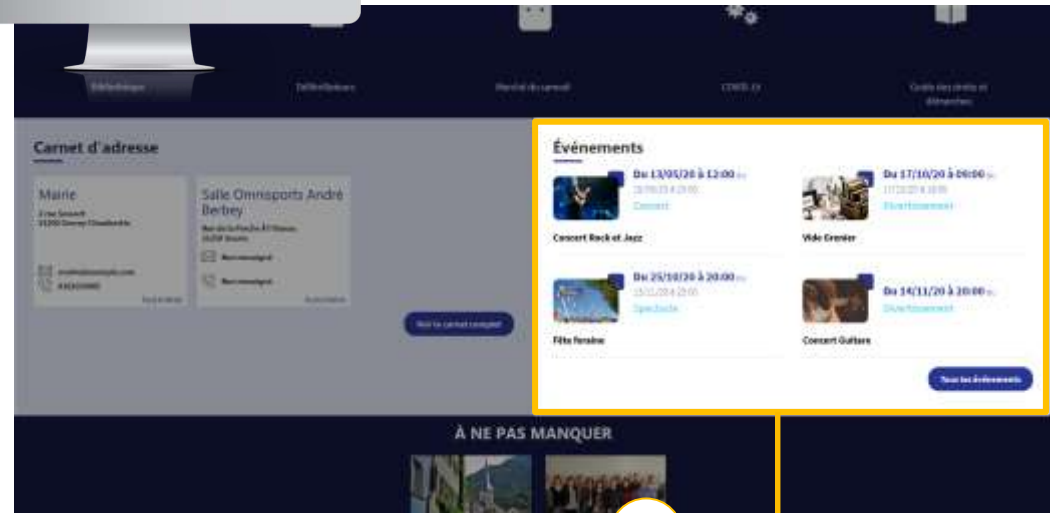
Bibliothèque

Délibérations

Marché du carnaval

COVID-19

Guide des droits et démarches

Carnet d'adresse

Mairie

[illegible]

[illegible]

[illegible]

Salle Omnisports André Berbey

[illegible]

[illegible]

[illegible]

Voir le carnet complet

Événements

Du 13/05/20 à 12:00 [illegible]

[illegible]

Concert

Concert Rock et Jazz

Du 17/10/20 à 09:00 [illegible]

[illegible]

Divertissement

Vide Grenier

Du 25/10/20 à 20:00 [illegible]

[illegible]

Spectacle

Fête foraine

Du 14/11/20 à 20:00 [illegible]

Divertissement

Concert Guitare

Tous les événements

À NE PAS MANQUER